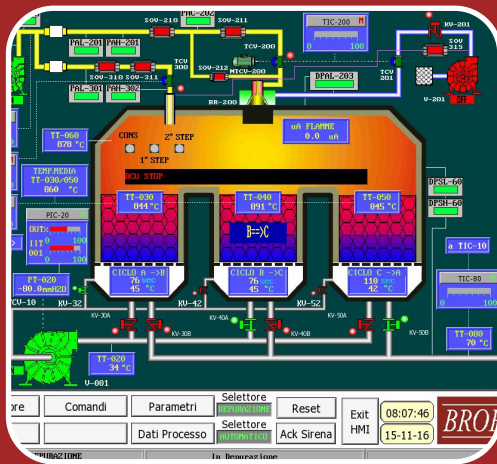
PAC-202
SOV-211
SOV-210
TIC-200
KV-201
SOV 315
PAL-201
PAH-201
TCV 300
TCV-200
PAL-301
PAH-302
SOV-310
SOV-311
SOV-212
MTCV-200
DPAL-203
TCV 201
V-201
OFF
BR-200
TT-060
878 °C
CONS
2° STEP
1° STEP
uA FLAMME
0.0 uA
TEMP.MEDIA
TT-030/050
860 °C
BCU STOP
DPSL-60
DPSH-60
PIC-20
OUT
IIT
001
0
100
0
100
TT-030
844 °C
TT-040
891 °C
TT-050
845 °C
B==>C
a TIC-10
TIC-80
0
100
PT-020
-80.0mmH2O
CICLO A ->B
76 sec
45 °C
CICLO B ->C
76 sec
45 °C
CICLO C ->A
110 sec
42 °C
TT-080
70 °C
CV-10
KV-32
KV-42
KV-52
KV-30A
KV-30B
KV-40A
KV-40B
KV-50A
KV-50B
TT-020
34 °C
V-001
ore
Comandi
Parametri
Selettore
DEPURAZIONE
Reset
Exit
HMI
08:07:46
BRO
Dati Processo
Selettore
AUTOMATICO
Ack Sirena
15-11-16
PURAZIONE
In Depurazione